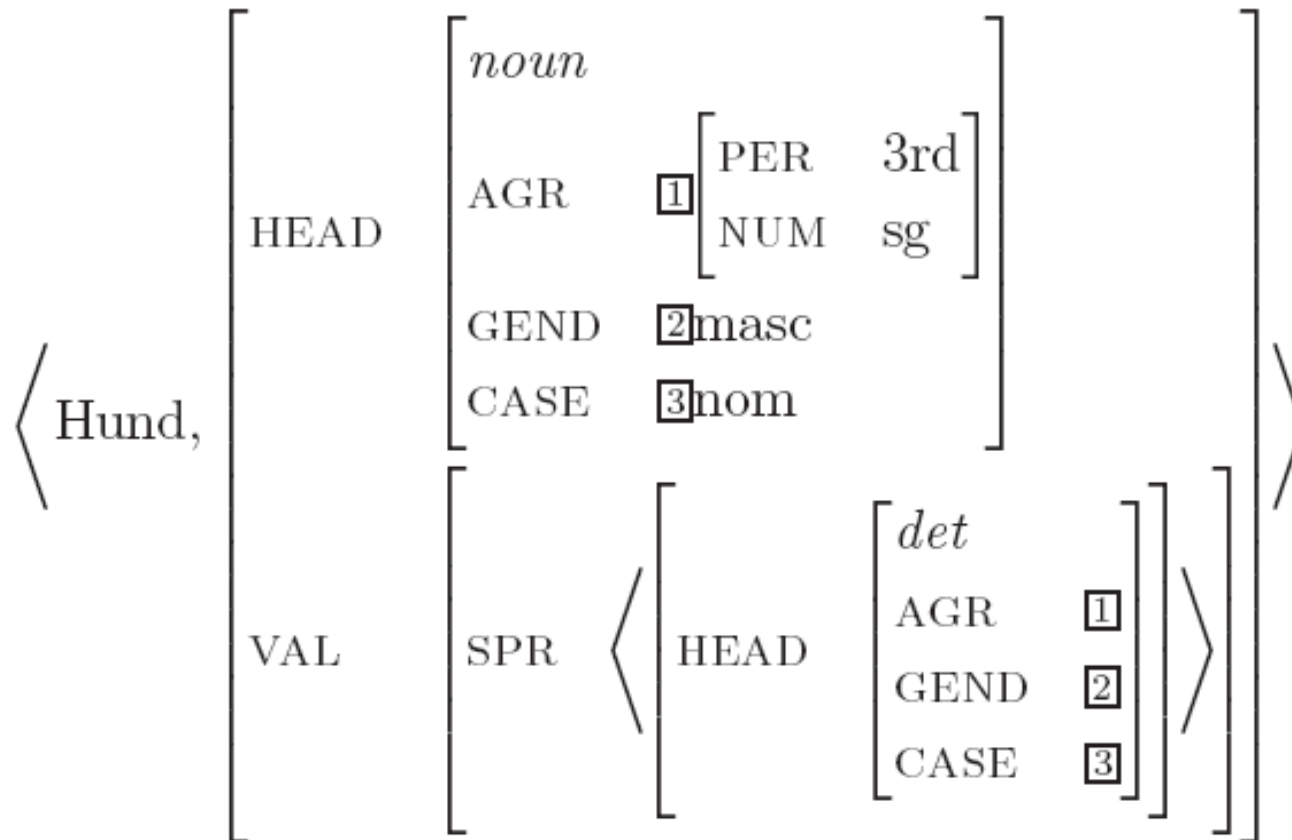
$\left\langle \text{Hund}, \begin{bmatrix} \text{HEAD} & \begin{bmatrix} \textit{noun} & \\ \text{AGR} & \boxed{1}\begin{bmatrix} \text{PER} & \text{3rd} \\ \text{NUM} & \text{sg} \end{bmatrix} \\ \text{GEND} & \boxed{2}\text{masc} \\ \text{CASE} & \boxed{3}\text{nom} \end{bmatrix} \\ \text{VAL} & \begin{bmatrix} \text{SPR} & \left\langle \begin{bmatrix} \text{HEAD} & \begin{bmatrix} \textit{det} & \\ \text{AGR} & \boxed{1} \\ \text{GEND} & \boxed{2} \\ \text{CASE} & \boxed{3} \end{bmatrix} \end{bmatrix} \right\rangle \end{bmatrix} \end{bmatrix} \right\rangle$